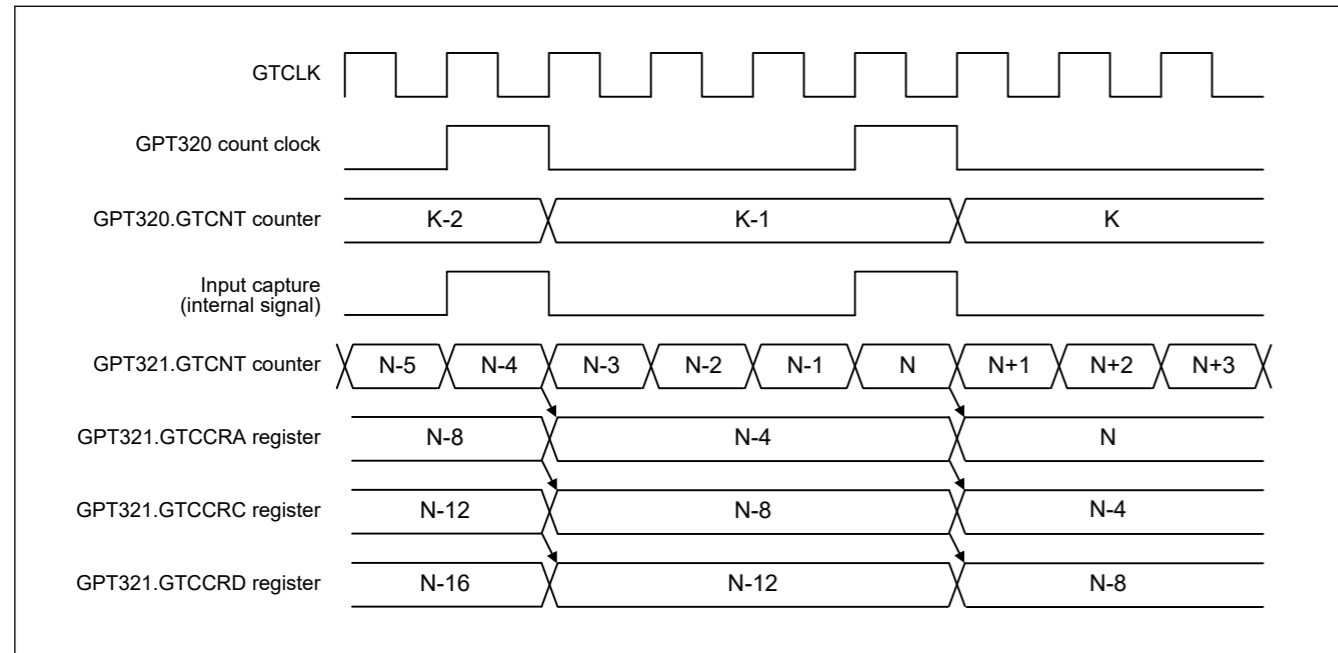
GTCLK

GPT320 count clock

GPT320.GTCNT counter
K-2
K-1
K

Input capture (internal signal)

GPT321.GTCNT counter
N-5
N-4
N-3
N-2
N-1
N
N+1
N+2
N+3

GPT321.GTCCRA register
N-8
N-4
N

GPT321.GTCCRC register
N-12
N-8
N-4

GPT321.GTCCRD register
N-16
N-12
N-8